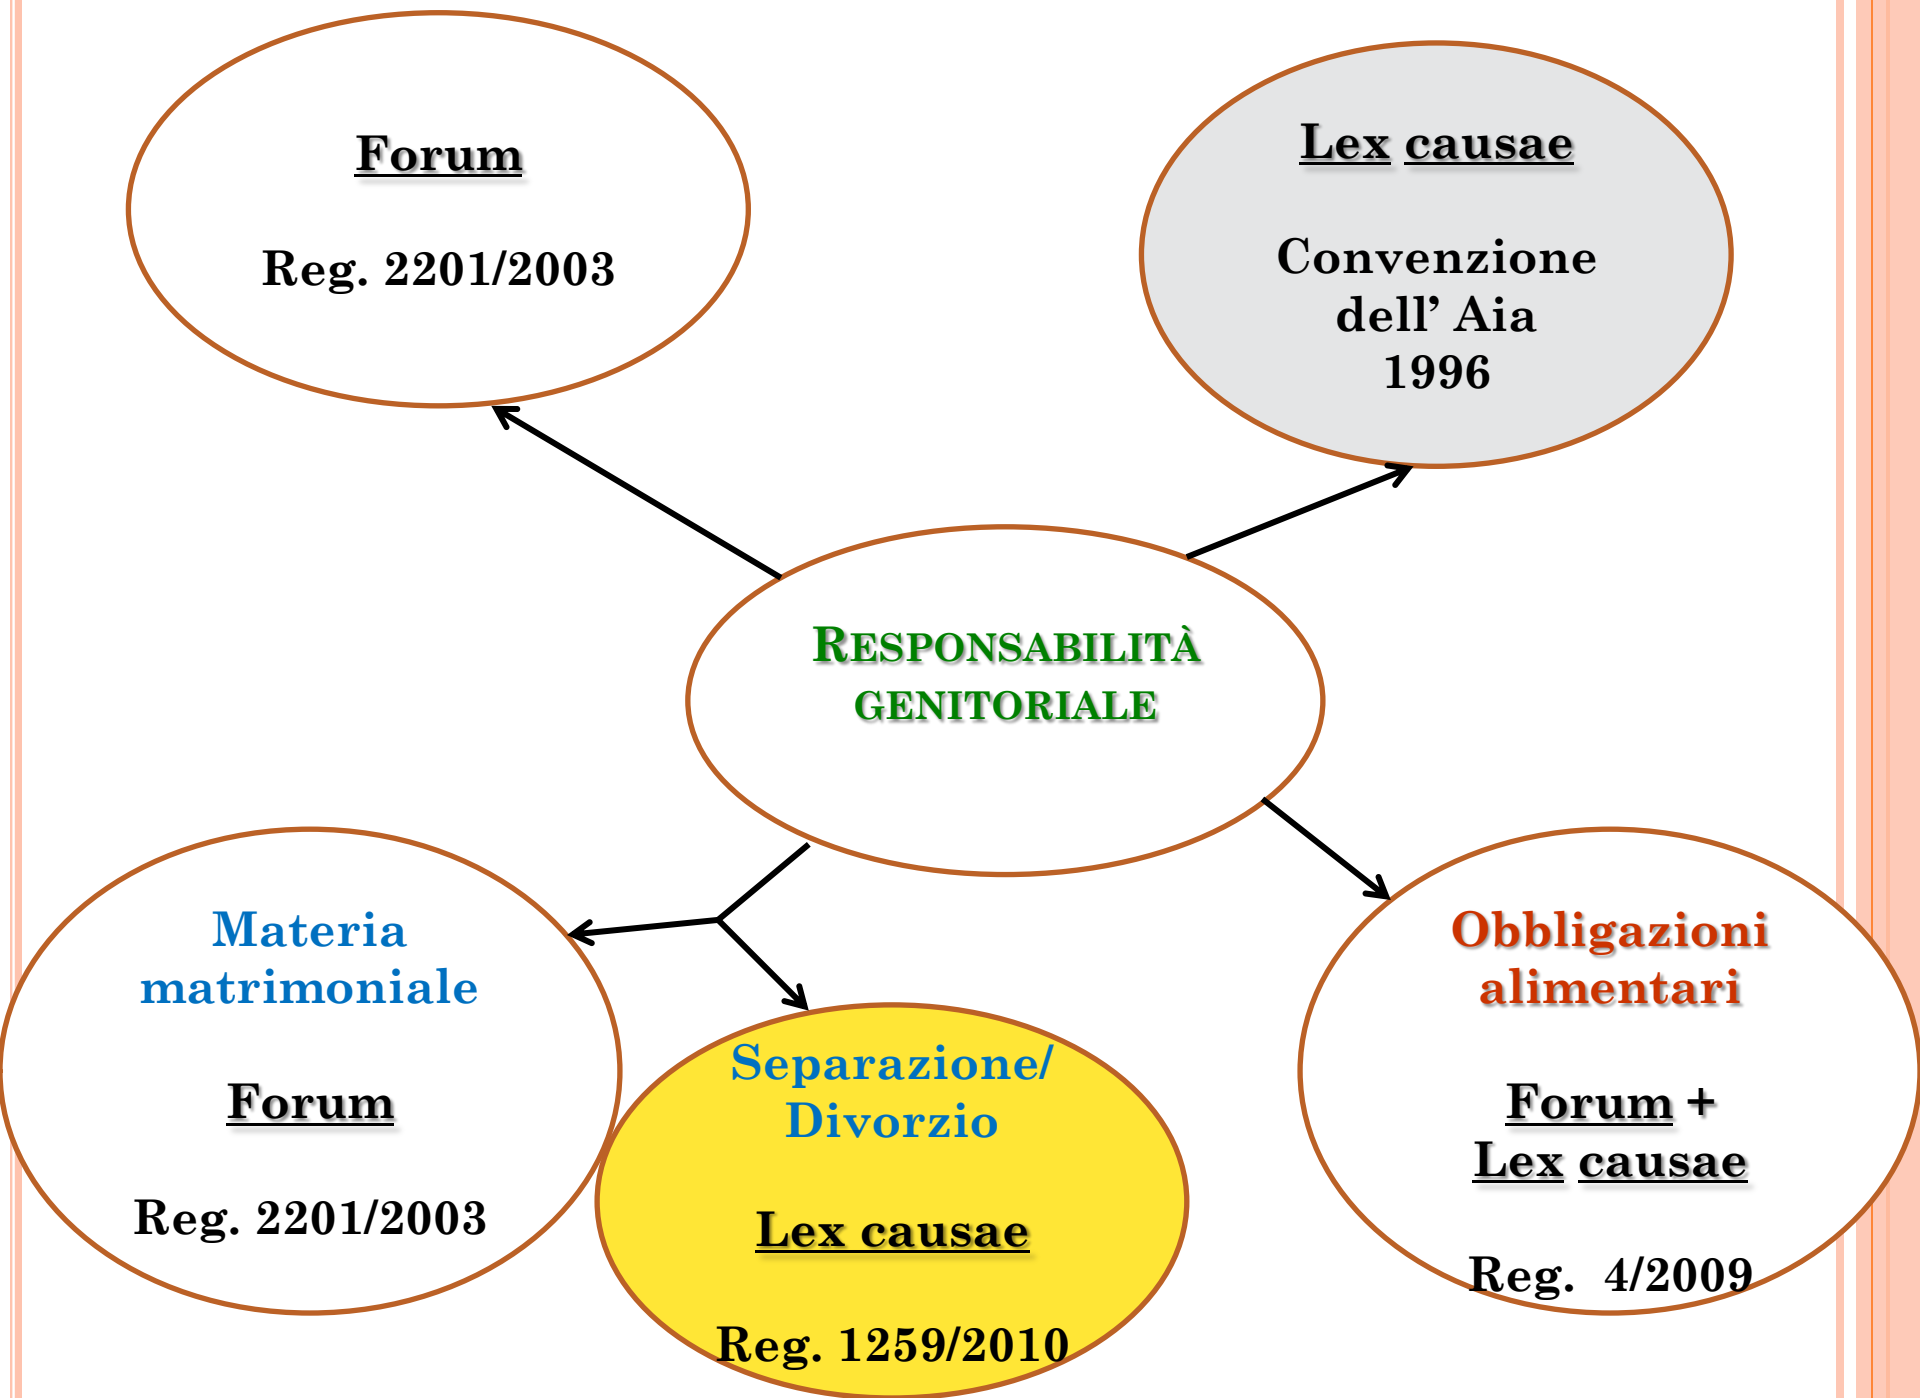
Forum

Reg. 2201/2003

Lex causae

Convenzione dell’ Aia 1996

RESPONSABILITÀ GENITORIALE

Materia matrimoniale

Forum

Reg. 2201/2003

Separazione/ Divorzio

Lex causae

Reg. 1259/2010

Obbligazioni alimentari

Forum + Lex causae

Reg. 4/2009